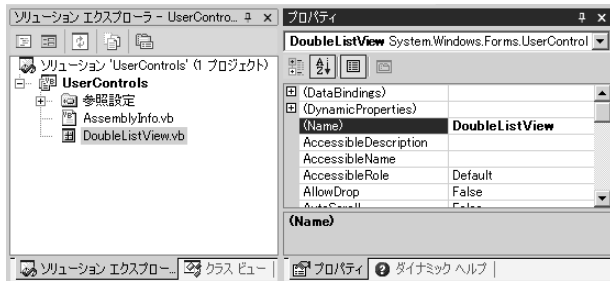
ソリューション エクスプローラ - UserContro... ₮ ×

ソリューション 'UserControls' (1 プロジェクト)
UserControls
参照設定
AssemblyInfo.vb
DoubleListView.vb

ソリューション エクスプロー... クラス ビュー

プロパティ ₮ ×

DoubleListView System.Windows.Forms.UserControl

| | |
|---|---|
| ⊞ (DataBindings) | |
| ⊞ (DynamicProperties) | |
| (Name) | DoubleListView |
| AccessibleDescription | |
| AccessibleName | |
| AccessibleRole | Default |
| AllowDrop | False |
| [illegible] | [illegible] |

(Name)

プロパティ ダイナミック ヘルプ